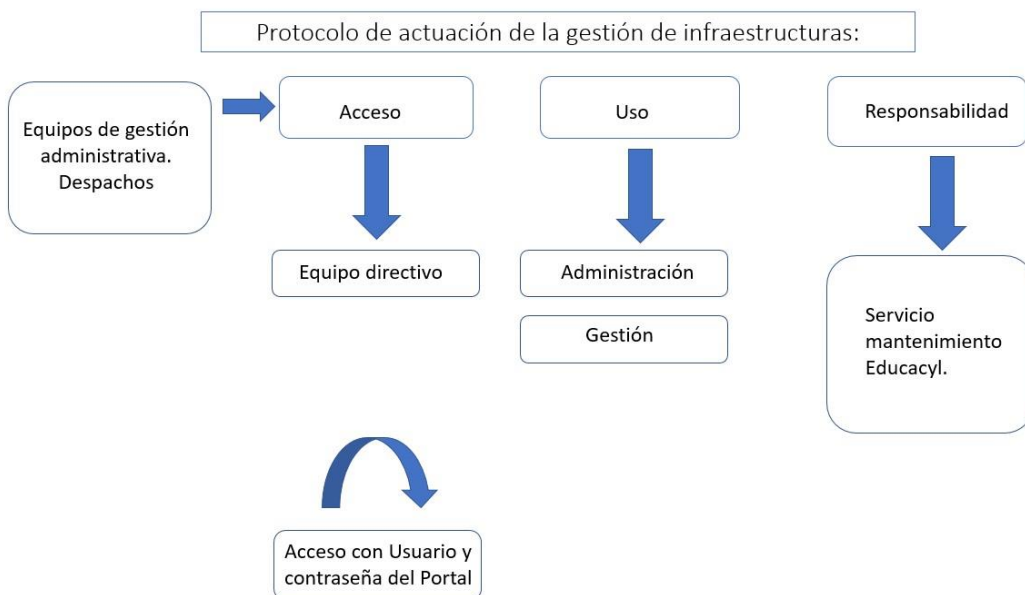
Protocolo de actuación de la gestión de infraestructuras:

Equipos de gestión administrativa. Despachos

Acceso

Uso

Responsabilidad

Equipo directivo

Administración

Gestión

Servicio mantenimiento Educacyl.

Acceso con Usuario y contraseña del Portal